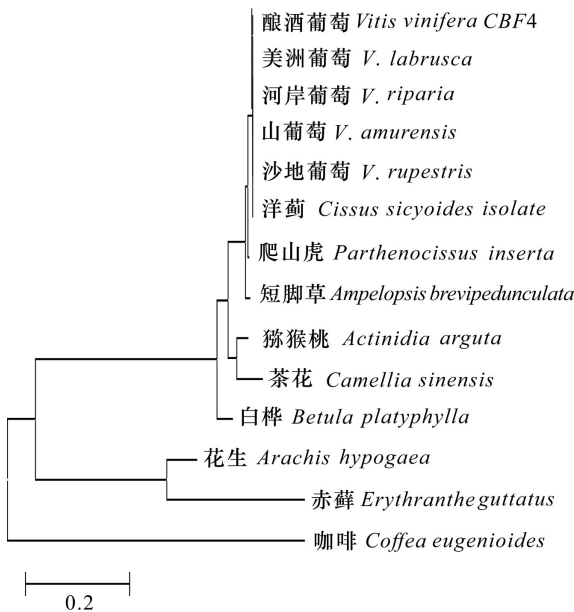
酿酒葡萄 Vitis vinifera CBF4
美洲葡萄 V. labrusca
河岸葡萄 V. riparia
山葡萄 V. amurensis
沙地葡萄 V. rupestris
洋蓟 Cissus sicyoides isolate
爬山虎 Parthenocissus inserta
短脚草 Ampelopsis brevipedunculata
猕猴桃 Actinidia arguta
茶花 Camellia sinensis
白桦 Betula platyphylla
花生 Arachis hypogaea
赤藓 Erythranthe guttatus
咖啡 Coffea eugenioides
0.2